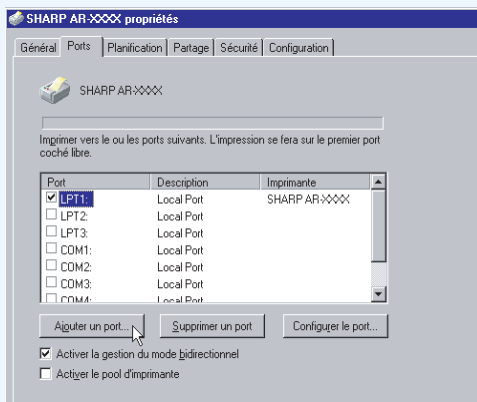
SHARP AR-XXXX propriétés

Général | Ports | Planification | Partage | Sécurité | Configuration

SHARP AR-XXXX

Imprimer vers le ou les ports suivants. L'impression se fera sur le premier port coché libre.

| Port | Description | Imprimante |
|---|---|---|
| ☑ LPT1: | Local Port | SHARP AR-XXXX |
| ☐ LPT2: | Local Port | |
| ☐ LPT3: | Local Port | |
| ☐ COM1: | Local Port | |
| ☐ COM2: | Local Port | |
| ☐ COM3: | Local Port | |
| ☐ COM4: | Local Port | |

Ajouter un port... | Supprimer un port | Configurer le port...

☑ Activer la gestion du mode bidirectionnel
☐ Activer le pool d'imprimante